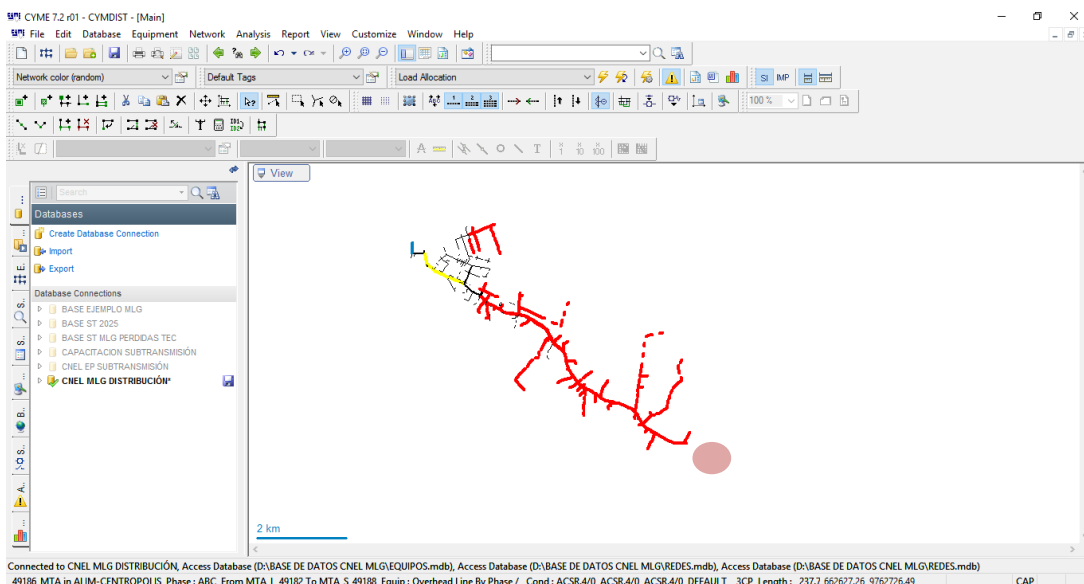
CYME 7.2 r01 - CYMDIST - [Main]

File Edit Database Equipment Network Analysis Report View Customize Window Help

Network color (random)
Default Tags
Load Allocation

SI IMP

100 %

Search

Databases

Create Database Connection
Import
Export

Database Connections
BASE EJEMPLO MLG
BASE ST 2025
BASE ST MLG PERDIDAS TEC
CAPACITACION SUBTRANSMISIÓN
CNEL EP SUBTRANSMISIÓN
CNEL MLG DISTRIBUCIÓN*

View

2 km

Connected to CNEL MLG DISTRIBUCIÓN, Access Database (D:\BASE DE DATOS CNEL MLG\EQUIPOS.mdb), Access Database (D:\BASE DE DATOS CNEL MLG\REDES.mdb), Access Database (D:\BASE DE DATOS CNEL MLG\REDES.mdb)
49186_MTA in ALIM-CENTROPOLIS, Phase : ABC, From MTA_I_49182 To MTA_S_49188, Equip : Overhead Line By Phase / Cond : ACSR 4/0, ACSR 4/0, ACSR 4/0, DEFAULT, 3CP, Length : 237.7 662627.26, 9762726.49
CAP